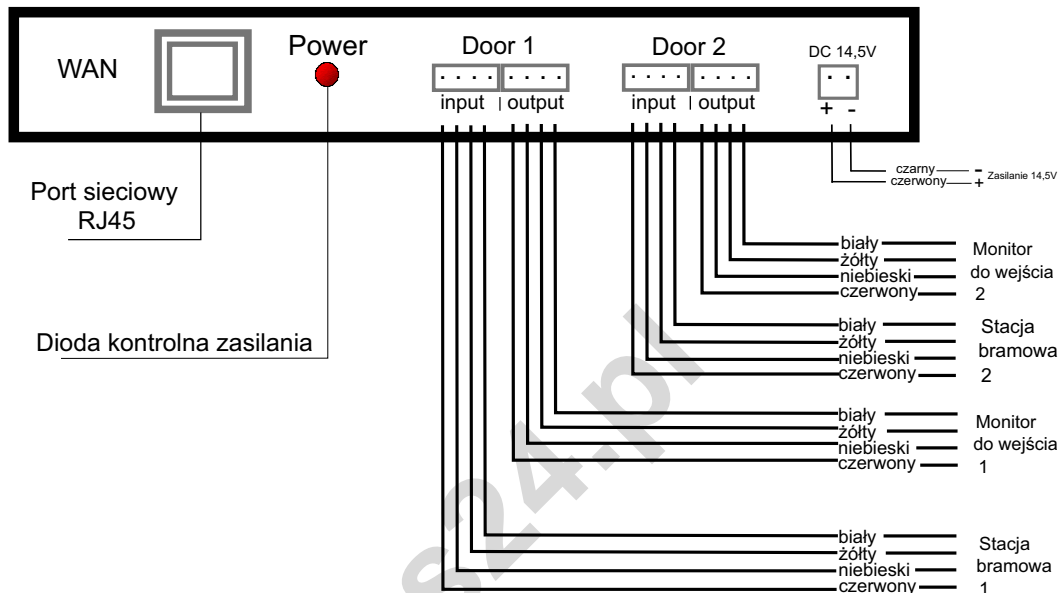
WAN

Power

Door 1

input | output

Door 2

input | output

DC 14,5V

+ -

czarny -
czerwony +
Zasilanie 14,5V

Port sieciowy RJ45

Dioda kontrolna zasilania

biały
żółty
niebieski
czerwony
Monitor do wejścia 2

biały
żółty
niebieski
czerwony
Stacja bramowa 2

biały
żółty
niebieski
czerwony
Monitor do wejścia 1

biały
żółty
niebieski
czerwony
Stacja bramowa 1

824.pl